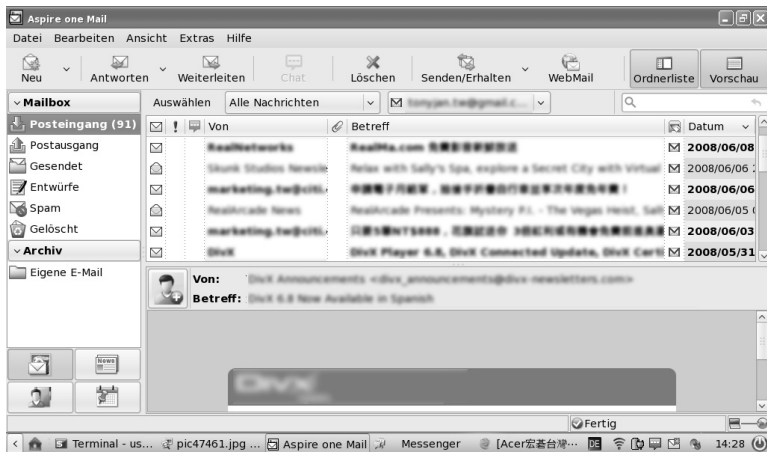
Aspire one Mail

Datei Bearbeiten Ansicht Extras Hilfe

Neu Antworten Weiterleiten Chat Löschen Senden/Erhalten WebMail Ordnerliste Vorschau

Mailbox

Posteingang (91)
Postausgang
Gesendet
Entwürfe
Spam
Gelöscht

Archiv

Eigene E-Mail

Auswählen Alle Nachrichten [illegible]

| Von | Betreff | Datum |
|---|---|---|
| RealNetworks | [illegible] | 2008/06/08 |
| Skunk Studios Newsle | Relax with Sally's Spa, explore a Secret City with Virtual | 2008/06/06 |
| marketing.tw@citi. | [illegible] | 2008/06/06 |
| RealArcade News | RealArcade Presents: Mystery P.I. - The Vegas Heist, Salt | 2008/06/05 |
| marketing.tw@citi. | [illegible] | 2008/06/03 |
| DivX | DivX Player 6.8, DivX Connected Update, DivX Certi | 2008/05/31 |

Von: DivX Announcements <divx_announcements@divx-newsletters.com>
Betreff: DivX 6.8 Now Available in Spanish

Fertig

Terminal - us... pic47461.jpg ... Aspire one Mail Messenger [Acer宏碁台灣... DE 14:28